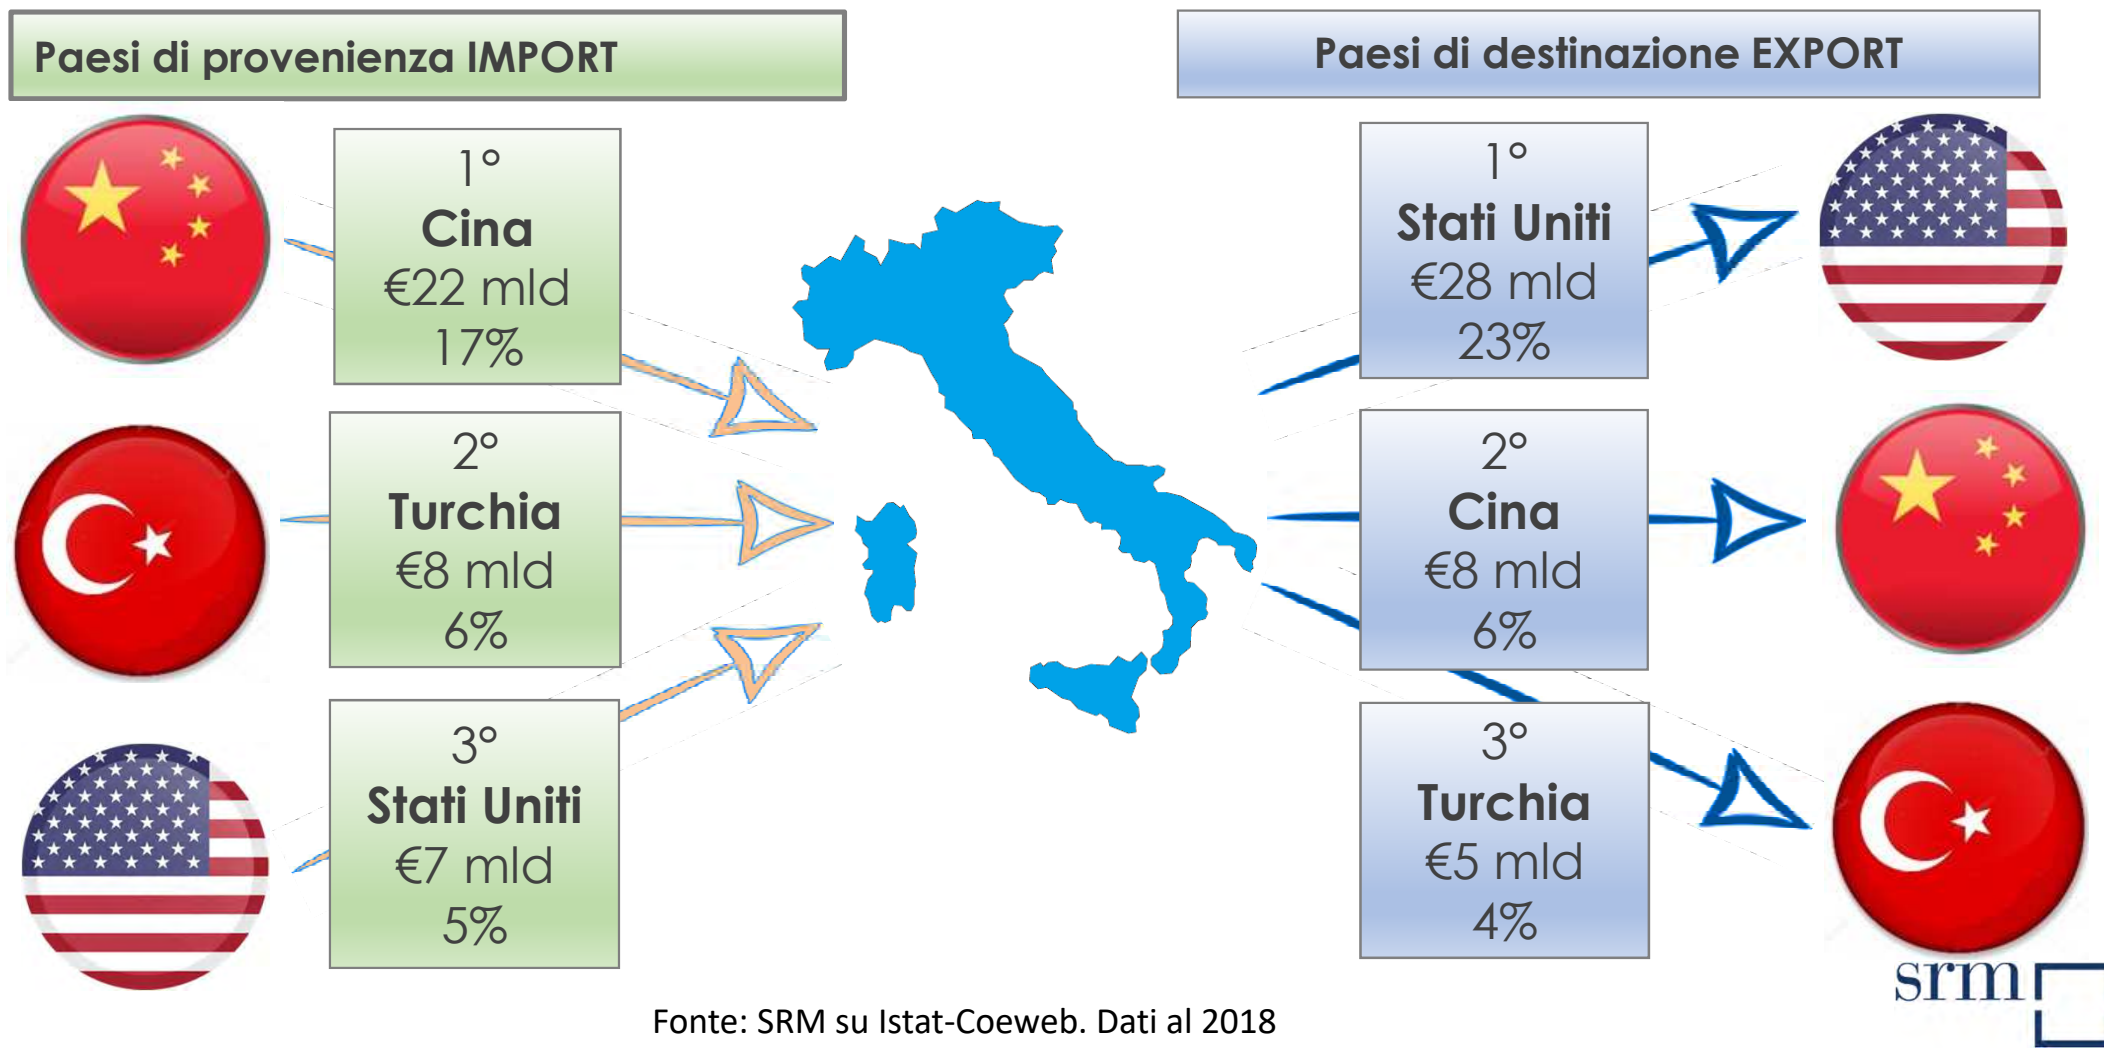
Paesi di provenienza IMPORT

1°
Cina
€22 mld
17%

2°
Turchia
€8 mld
6%

3°
Stati Uniti
€7 mld
5%

Paesi di destinazione EXPORT

1°
Stati Uniti
€28 mld
23%

2°
Cina
€8 mld
6%

3°
Turchia
€5 mld
4%

Fonte: SRM su Istat-Coeweb. Dati al 2018

srm